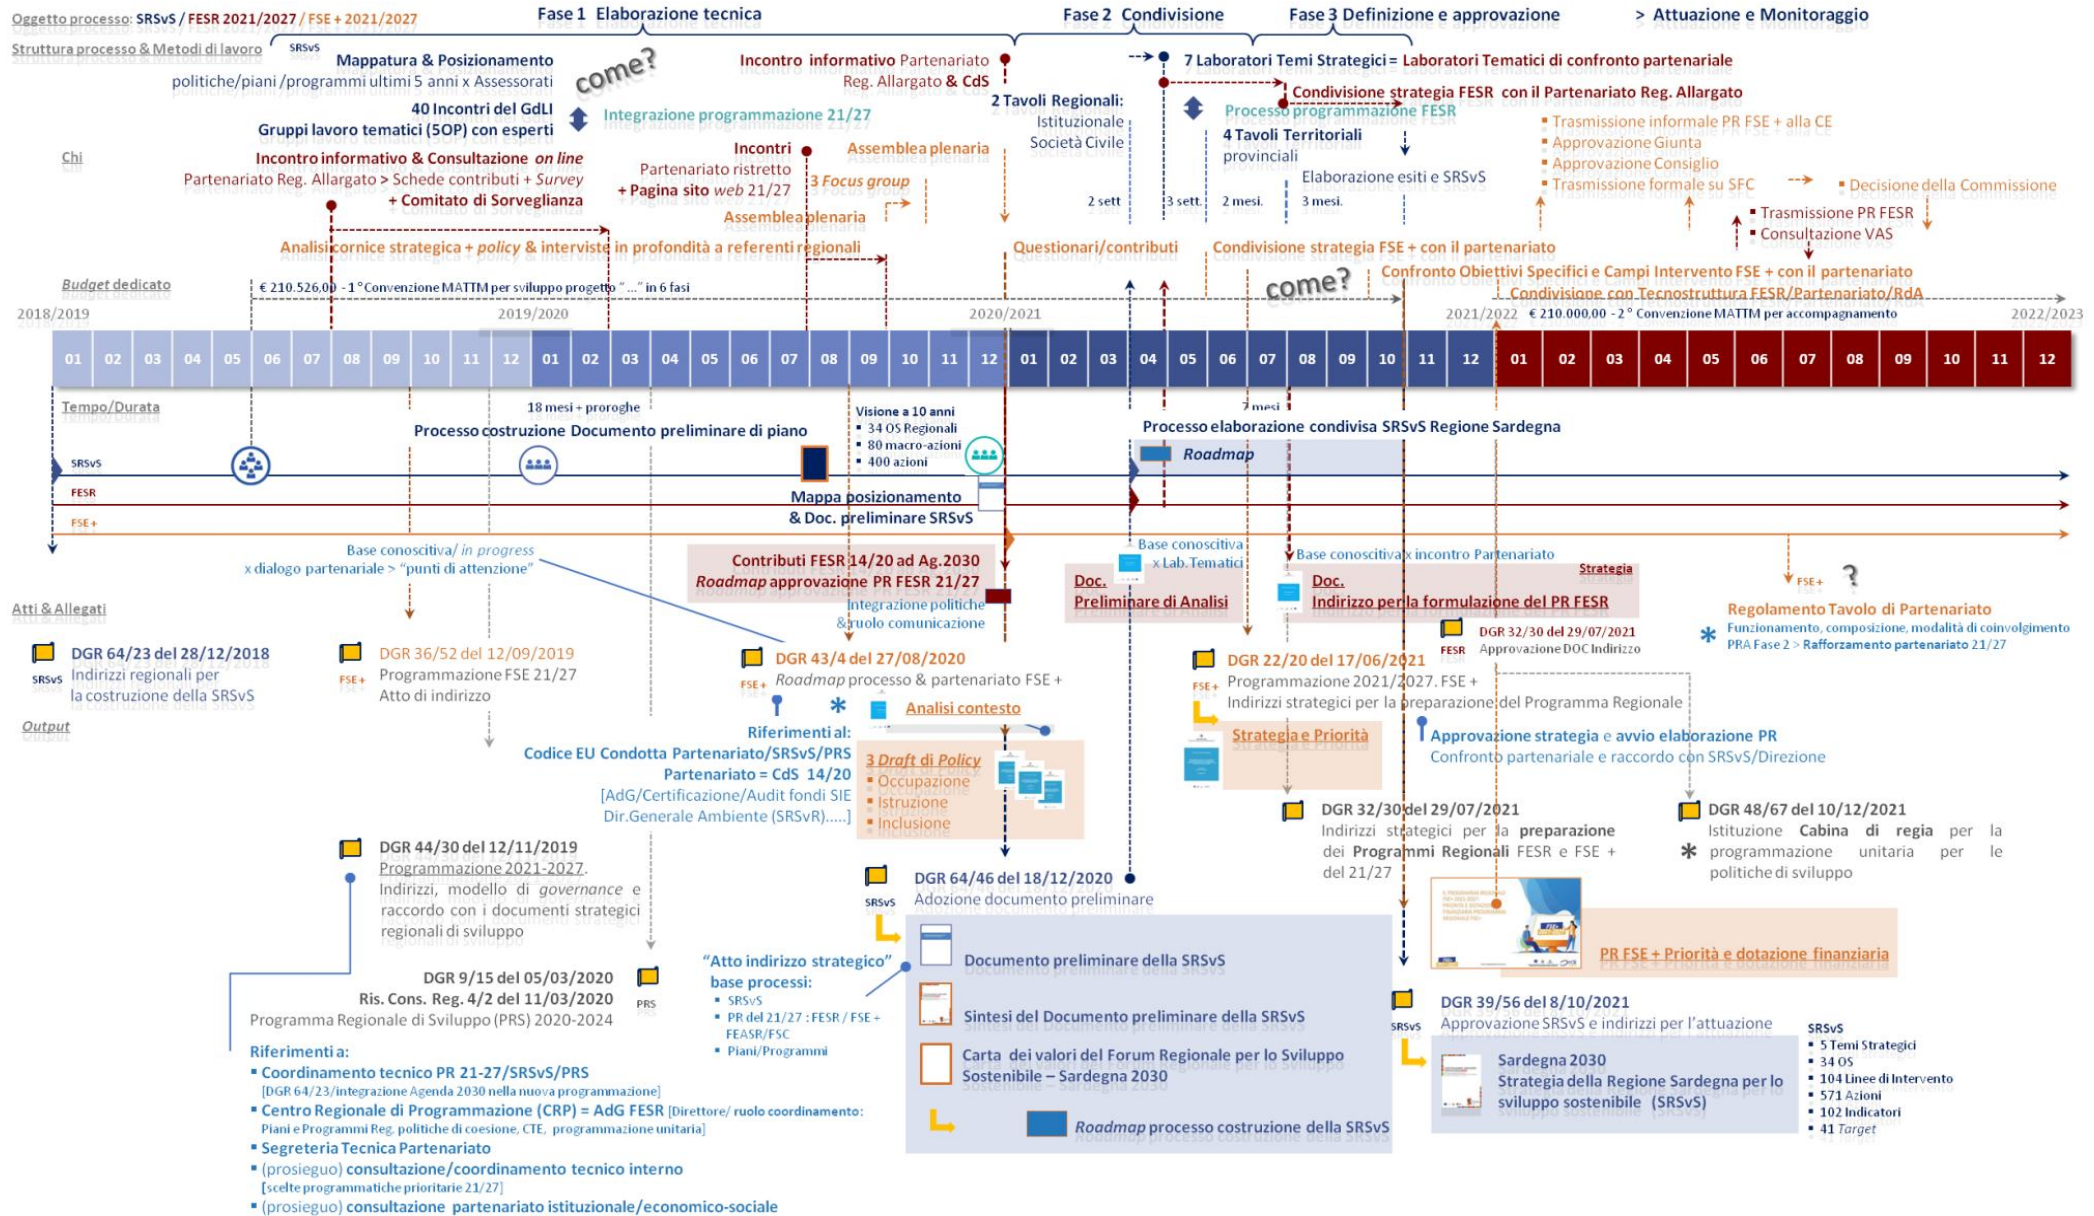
Oggetto processo: SRSvS / FESR 2021/2027 / FSE + 2021/2027

Fase 1 Elaborazione tecnica

Fase 2 Condivisione

Fase 3 Definizione e approvazione

> Attuazione e Monitoraggio

Struttura processo & Metodi di lavoro

SRSvS

Mappatura & Posizionamento
politiche/piani/programmi ultimi 5 anni x Assessorati

come?

40 Incontri del GdLI
Gruppi lavoro tematici (5OP) con esperti

Integrazione programmazione 21/27

Incontro informativo Partenariato
Reg. Allargato & CdS

2 Tavoli Regionali:
Istituzionale
Società Civile

7 Laboratori Temi Strategici = Laboratori Tematici di confronto partenariale

Condivisione strategia FESR con il Partenariato Reg. Allargato

Processo programmazione FESR

4 Tavoli Territoriali
provinciali

Elaborazione esiti e SRSvS

Trasmissione informale PR FSE + alla CE
Approvazione Giunta
Approvazione Consiglio
Trasmissione formale su SFC

Decisione della Commissione

Trasmissione PR FESR
Consultazione VAS

Chi

Incontro informativo & Consultazione on line
Partenariato Reg. Allargato > Schede contributi + Survey
+ Comitato di Sorveglianza

Incontri
Partenariato ristretto
+ Pagina sito web 21/27

Assemblea plenaria

3 Focus group

Assemblea plenaria

2 sett

3 sett.

2 mesi.

3 mesi.

Analisi cornice strategica + policy & interviste in profondità a referenti regionali

Questionari/contributi

Condivisione strategia FSE + con il partenariato

Confronto Obiettivi Specifici e Campi Intervento FSE + con il partenariato

Budget dedicato

€ 210.526,00 - 1 ° Convenzione MATTM per sviluppo progetto "..." in 6 fasi

come?

Condivisione con Tecnostruttura FESR/Partenariato/RdA

2018/2019

2019/2020

2020/2021

2021/2022

€ 210.000,00 - 2 ° Convenzione MATTM per accompagnamento

2022/2023

01 | 02 | 03 | 04 | 05 | 06 | 07 | 08 | 09 | 10 | 11 | 12 | 01 | 02 | 03 | 04 | 05 | 06 | 07 | 08 | 09 | 10 | 11 | 12 | 01 | 02 | 03 | 04 | 05 | 06 | 07 | 08 | 09 | 10 | 11 | 12 | 01 | 02 | 03 | 04 | 05 | 06 | 07 | 08 | 09 | 10 | 11 | 12

Tempo/Durata

18 mesi + proroghe

Processo costruzione Documento preliminare di piano

Visione a 10 anni
▪ 34 OS Regionali
▪ 80 macro-azioni
▪ 400 azioni

7 mesi

Processo elaborazione condivisa SRSvS Regione Sardegna

Roadmap

SRSvS

FESR

FSE+

Mappa posizionamento
& Doc. preliminare SRSvS

Base conoscitiva/ in progress
x dialogo partenariale > "punti di attenzione"

Contributi FESR 14/20 ad Ag.2030
Roadmap approvazione PR FESR 21/27

Integrazione politiche
& ruolo comunicazione

Base conoscitiva
x Lab. Tematici

Doc.
Preliminare di Analisi

Base conoscitiva x incontro Partenariato

Doc.
Indirizzo per la formulazione del PR FESR

Strategia

FSE+

?

Atti & Allegati

DGR 64/23 del 28/12/2018
SRSvS
Indirizzi regionali per la costruzione della SRSvS

DGR 36/52 del 12/09/2019
FSE+
Programmazione FSE 21/27
Atto di indirizzo

DGR 43/4 del 27/08/2020
FSE+
Roadmap processo & partenariato FSE +

DGR 22/20 del 17/06/2021
FSE+
Programmazione 2021/2027. FSE +
Indirizzi strategici per la preparazione del Programma Regionale

DGR 32/30 del 29/07/2021
FESR
Approvazione DOC Indirizzo

Regolamento Tavolo di Partenariato
Funzionamento, composizione, modalità di coinvolgimento
PRA Fase 2 > Rafforzamento partenariato 21/27

Output

Riferimenti al:
Codice EU Condotta Partenariato/SRSvS/PRS
Partenariato = CdS 14/20
[AdG/Certificazione/Audit fondi SIE
Dir.Generale Ambiente (SRSvR).....]

Analisi contesto

3 Draft di Policy
▪ Occupazione
▪ Istruzione
▪ Inclusione

Strategia e Priorità

Approvazione strategia e avvio elaborazione PR
Confronto partenariale e raccordo con SRSvS/Direzione

DGR 32/30 del 29/07/2021
Indirizzi strategici per la preparazione dei Programmi Regionali FESR e FSE + del 21/27

DGR 48/67 del 10/12/2021
Istituzione Cabina di regia per la programmazione unitaria per le politiche di sviluppo

DGR 44/30 del 12/11/2019
Programmazione 2021-2027.
Indirizzi, modello di governance e raccordo con i documenti strategici regionali di sviluppo

DGR 64/46 del 18/12/2020
SRSvS
Adozione documento preliminare

DGR 9/15 del 05/03/2020
Ris. Cons. Reg. 4/2 del 11/03/2020
Programma Regionale di Sviluppo (PRS) 2020-2024
PRS

"Atto indirizzo strategico"
base processi:
▪ SRSvS
▪ PR del 21/27 : FESR / FSE + FEASR/FSC
▪ Piani/Programmi

Documento preliminare della SRSvS

Sintesi del Documento preliminare della SRSvS

Carta dei valori del Forum Regionale per lo Sviluppo Sostenibile – Sardegna 2030

Roadmap processo costruzione della SRSvS

PR FSE + Priorità e dotazione finanziaria

DGR 39/56 del 8/10/2021
SRSvS
Approvazione SRSvS e indirizzi per l'attuazione

Sardegna 2030
Strategia della Regione Sardegna per lo sviluppo sostenibile (SRSvS)

SRSvS
▪ 5 Temi Strategici
▪ 34 OS
▪ 104 Linee di Intervento
▪ 571 Azioni
▪ 102 Indicatori
▪ 41 Target

Riferimenti a:
▪ Coordinamento tecnico PR 21-27/SRSvS/PRS
[DGR 64/23/integrazione Agenda 2030 nella nuova programmazione]
▪ Centro Regionale di Programmazione (CRP) = AdG FESR [Direttore/ ruolo coordinamento: Piani e Programmi Reg. politiche di coesione, CTE, programmazione unitaria]
▪ Segreteria Tecnica Partenariato
▪ (prosieguo) consultazione/coordinamento tecnico interno
[scelte programmatiche prioritarie 21/27]
▪ (prosieguo) consultazione partenariato istituzionale/economico-sociale